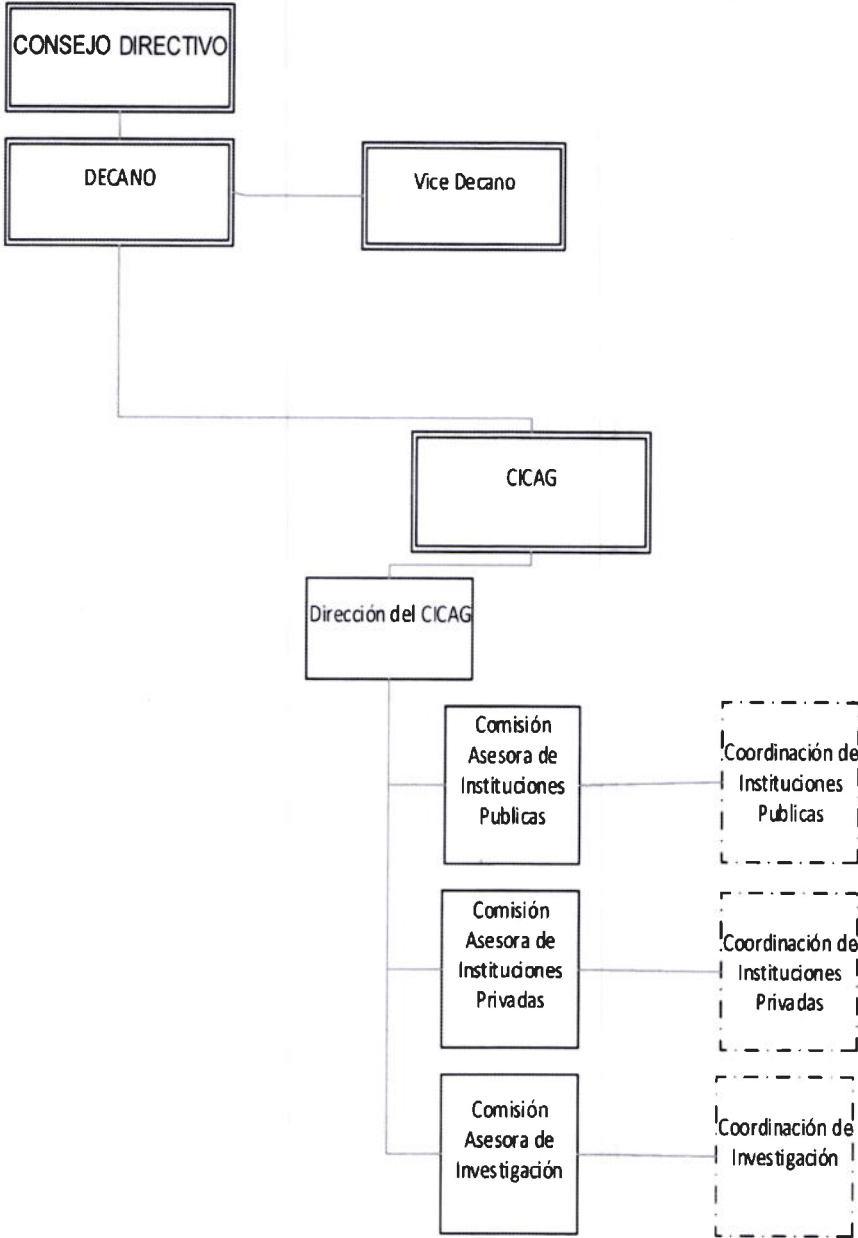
CONSEJO DIRECTIVO

DECANO

Vice Decano

CICAG

Dirección del CICAG

Comisión Asesora de Instituciones Publicas

Coordinación de Instituciones Publicas

Comisión Asesora de Instituciones Privadas

Coordinación de Instituciones Privadas

Comisión Asesora de Investigación

Coordinación de Investigación